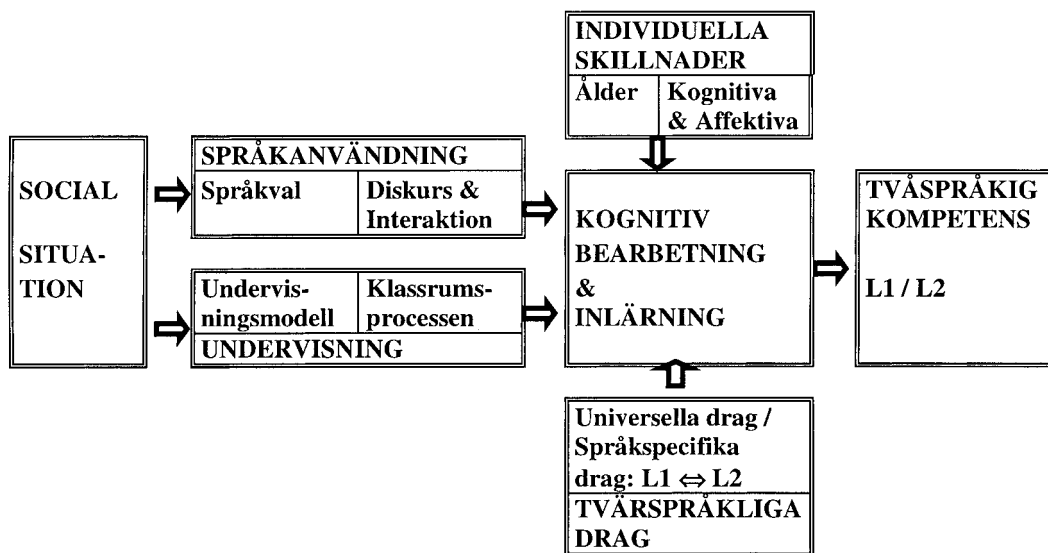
INDIVIDUELLA SKILLNADER

Ålder

Kognitiva & Affektiva

SOCIAL SITUATION

SPRÅKANVÄNDNING

Språkval

Diskurs & Interaktion

Undervisningsmodell

Klassrumsprocessen

UNDERVISNING

KOGNITIV BEARBETNING & INLÄRNING

TVÅSPRÅKIG KOMPETENS

L1 / L2

Universella drag / Språkspecifika drag: L1 $\Leftrightarrow$ L2

TVÄRSPRÅKLIGA DRAG